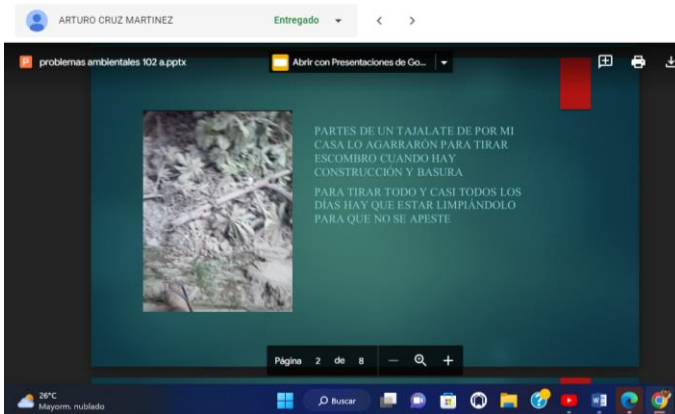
ARTURO CRUZ MARTINEZ

Entregado

problemas ambientales 102 a.pptx

Abrir con Presentaciones de Go...

PARTES DE UN TAJALATE DE POR MI CASA LO AGARRARÓN PARA TIRAR ESCOMBRO CUANDO HAY CONSTRUCCIÓN Y BASURA

PARA TIRAR TODO Y CASI TODOS LOS DÍAS HAY QUE ESTAR LIMPIÁNDOLO PARA QUE NO SE APESTE

Página 2 de 8

26°C
Mayorm. nublado

Buscar